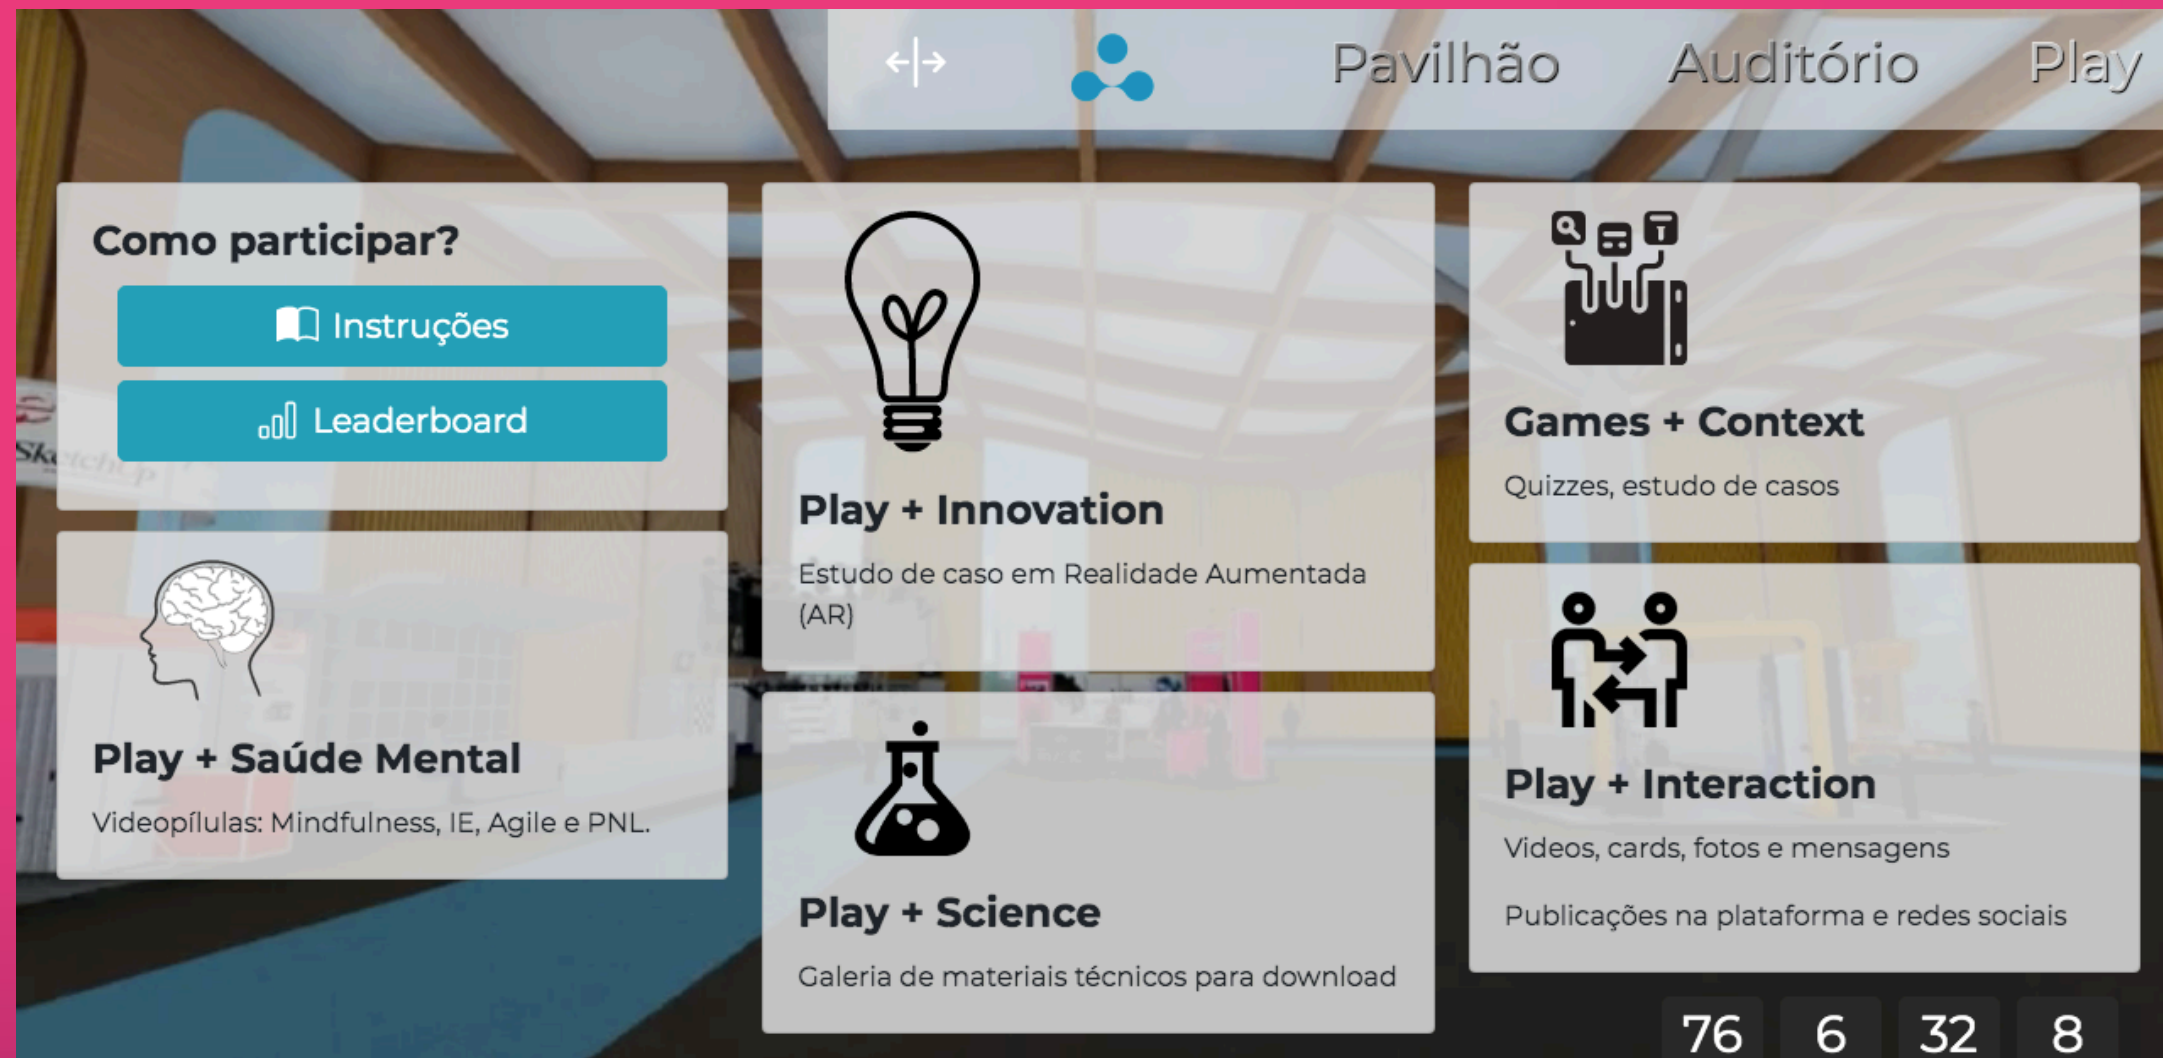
Pavilhão Auditório Play

Como participar?

Instruções

Leaderboard

Play + Innovation

Estudo de caso em Realidade Aumentada (AR)

Games + Context

Quizzes, estudo de casos

Play + Saúde Mental

Videopílulas: Mindfulness, IE, Agile e PNL.

Play + Science

Galeria de materiais técnicos para download

Play + Interaction

Videos, cards, fotos e mensagens

Publicações na plataforma e redes sociais

76 6 32 8